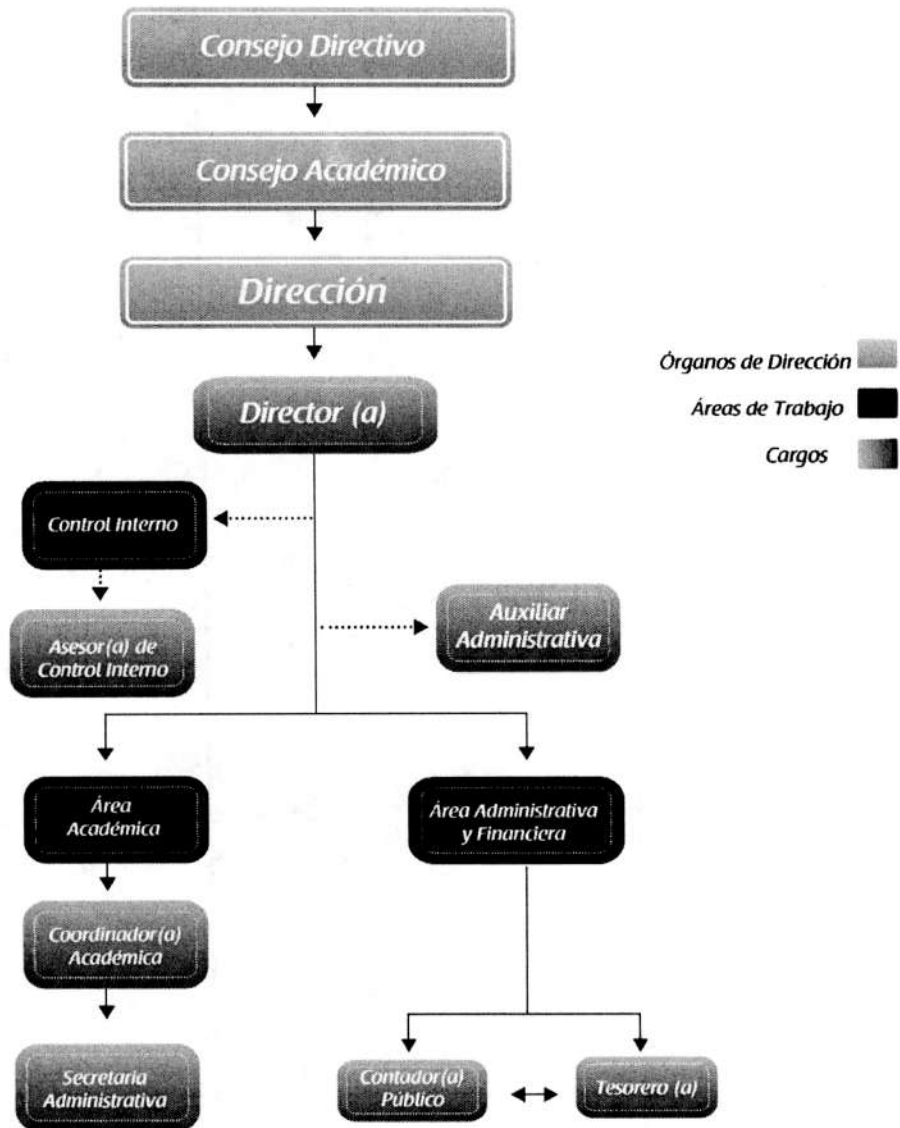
Consejo Directivo

Consejo Académico

Dirección

Órganos de Dirección

Áreas de Trabajo

Cargos

Director (a)

Control Interno

Asesor(a) de Control Interno

Auxiliar Administrativa

Área Académica

Área Administrativa y Financiera

Coordinador(a) Académica

Secretaria Administrativa

Contador(a) Público

Tesorero (a)